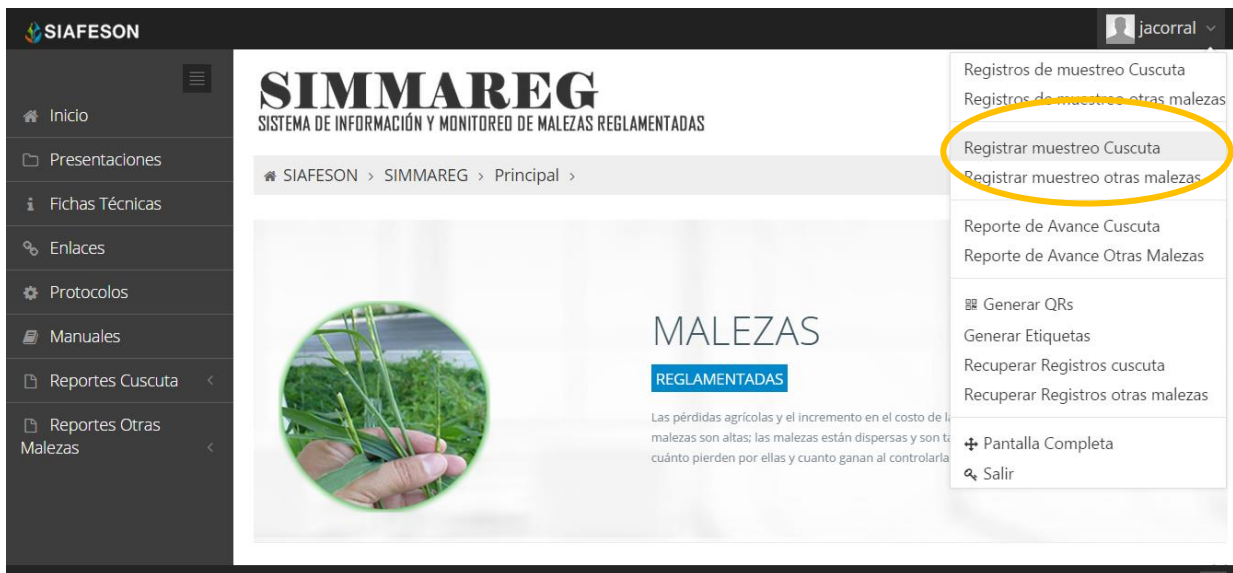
SIAFESON

jacorral

Inicio
Presentaciones
Fichas Técnicas
Enlaces
Protocolos
Manuales
Reportes Cuscuta
Reportes Otras Malezas

SIMMAREG
SISTEMA DE INFORMACIÓN Y MONITOREO DE MALEZAS REGLAMENTADAS

SIAFESON › SIMMAREG › Principal ›

MALEZAS
REGLAMENTADAS

Las pérdidas agrícolas y el incremento en el costo de la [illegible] malezas son altas; las malezas están dispersas y son ta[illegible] cuánto pierden por ellas y cuanto ganan al controlarla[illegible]

Registros de muestreo Cuscuta
Registros de muestreo otras malezas
Registrar muestreo Cuscuta
Registrar muestreo otras malezas
Reporte de Avance Cuscuta
Reporte de Avance Otras Malezas
Generar QRs
Generar Etiquetas
Recuperar Registros cuscuta
Recuperar Registros otras malezas
Pantalla Completa
Salir